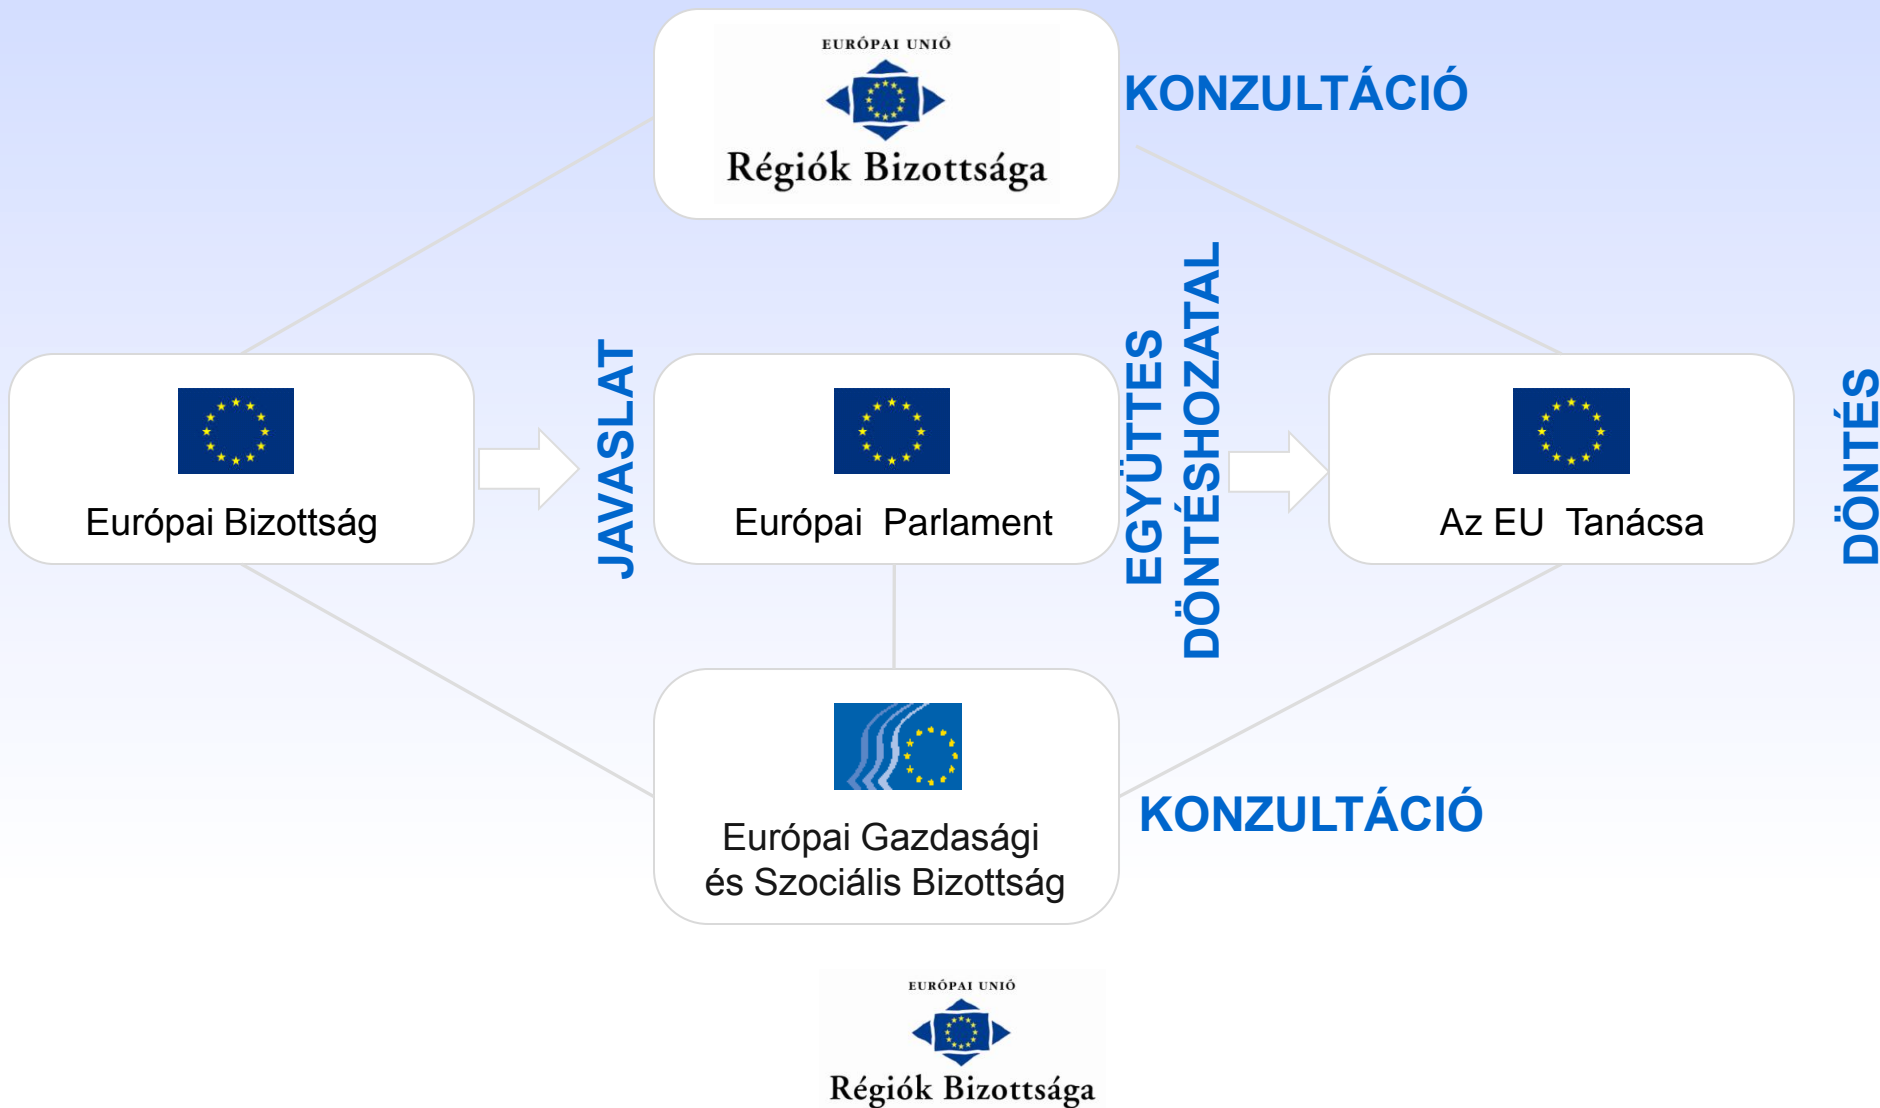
EURÓPAI UNIÓ
Régiók Bizottsága

KONZULTÁCIÓ

Európai Bizottság

JAVASLAT

Európai Parlament

EGYÜTTES DÖNTÉSHOZATAL

Az EU Tanácsa

DÖNTÉS

Európai Gazdasági és Szociális Bizottság

KONZULTÁCIÓ

EURÓPAI UNIÓ
Régiók Bizottsága